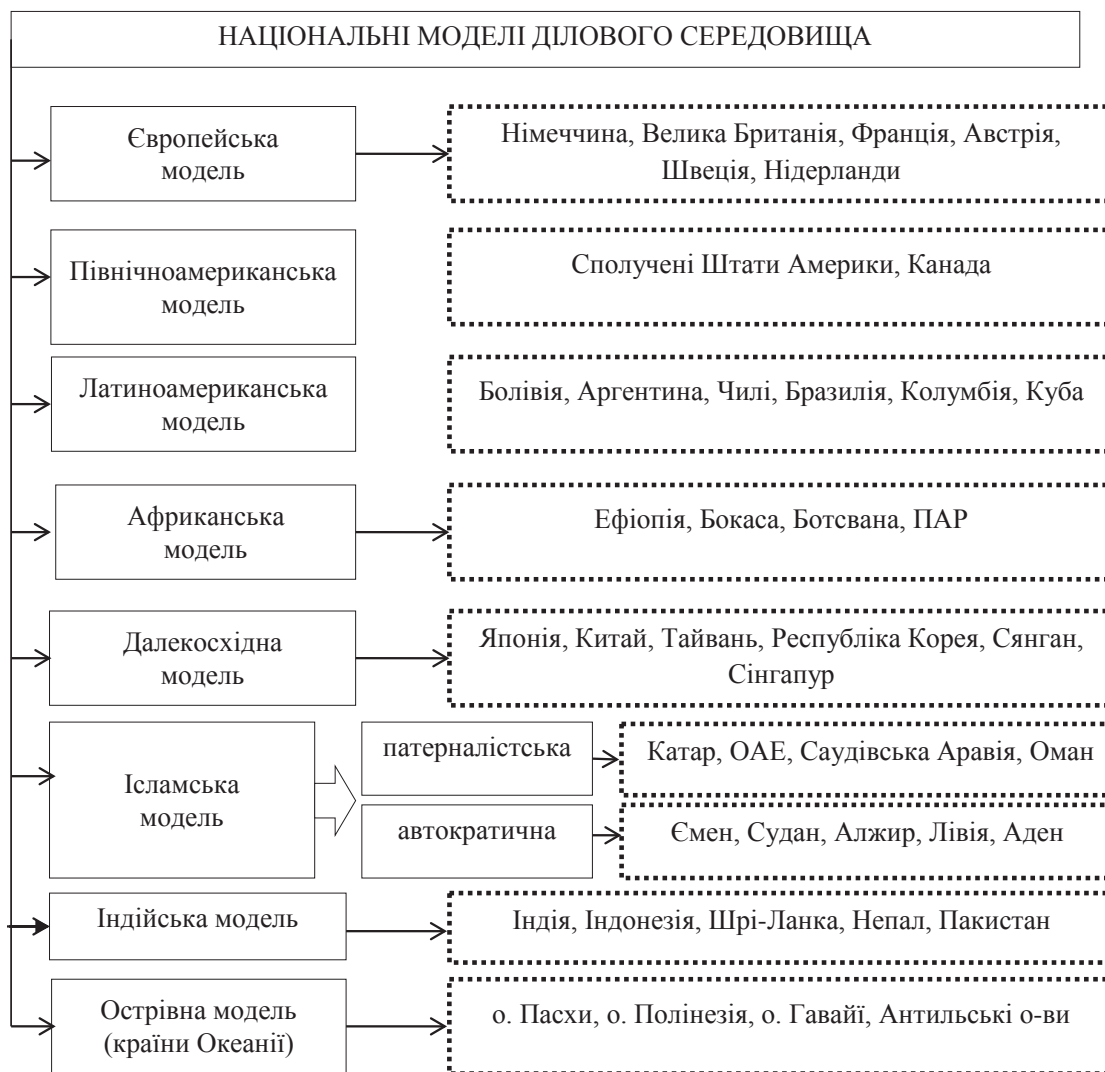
НАЦІОНАЛЬНІ МОДЕЛІ ДІЛОВОГО СЕРЕДОВИЩА

Європейська модель

Німеччина, Велика Британія, Франція, Австрія, Швеція, Нідерланди

Північноамериканська модель

Сполучені Штати Америки, Канада

Латиноамериканська модель

Болівія, Аргентина, Чилі, Бразилія, Колумбія, Куба

Африканська модель

Ефіопія, Бокаса, Ботсвана, ПАР

Далекосхідна модель

Японія, Китай, Тайвань, Республіка Корея, Сянган, Сінгапур

Ісламська модель

патерналістська

Катар, ОАЕ, Саудівська Аравія, Оман

автократична

Ємен, Судан, Алжир, Лівія, Аден

Індійська модель

Індія, Індонезія, Шрі-Ланка, Непал, Пакистан

Острівна модель (країни Океанії)

о. Пасхи, о. Полінезія, о. Гавайї, Антильські о-ви